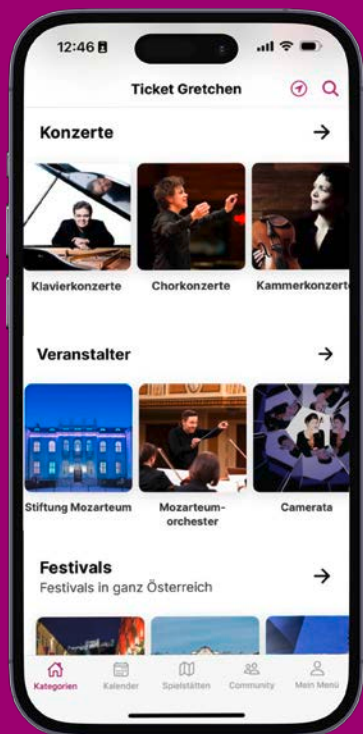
12:46

Ticket Gretchen

Konzerte →

Klavierkonzerte
Chorkonzerte
Kammerkonzerte

Veranstalter →

Stiftung Mozarteum
Mozarteum-orchester
Camerata

Festivals →
Festivals in ganz Österreich

Kategorien
Kalender
Spielstätten
Community
Mein Menü